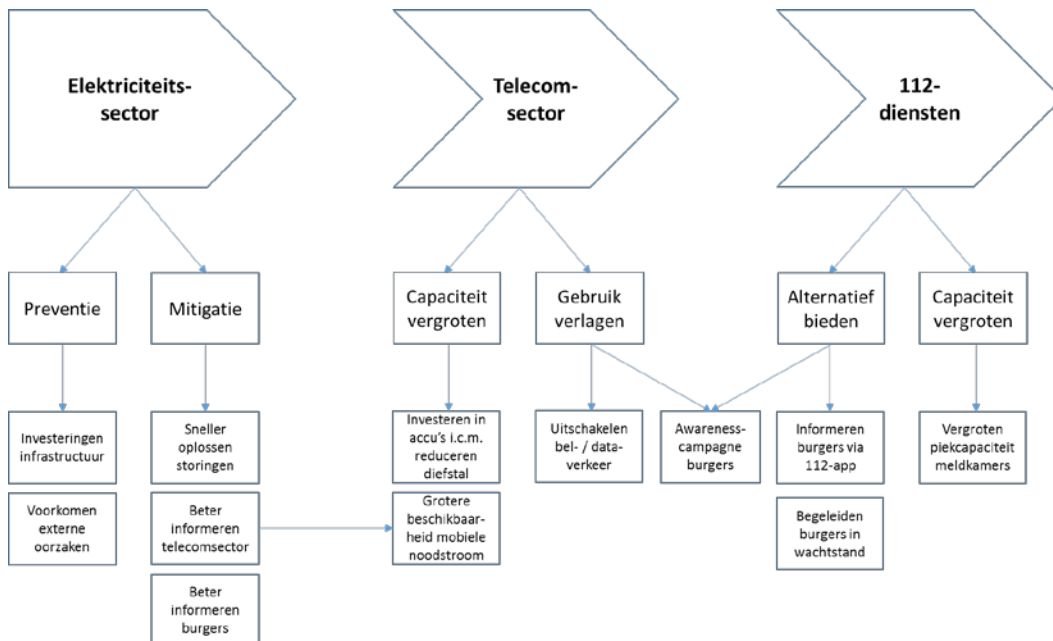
Elektriciteitssector

Telecomsector

112-diensten

Preventie

Mitigatie

Capaciteit vergroten

Gebruik verlagen

Alternatief bieden

Capaciteit vergroten

Investeringen infrastructuur

Voorkomen externe oorzaken

Sneller oplossen storingen

Beter informeren telecomsector

Beter informeren burgers

Investeren in accu's i.c.m. reduceren diefstal

Grotere beschikbaarheid mobiele noodstroom

Uitschakelen bel- / dataverkeer

Awarenesscampagne burgers

Informeren burgers via 112-app

Begeleiden burgers in wachtstand

Vergroten piekcapaciteit meldkamers